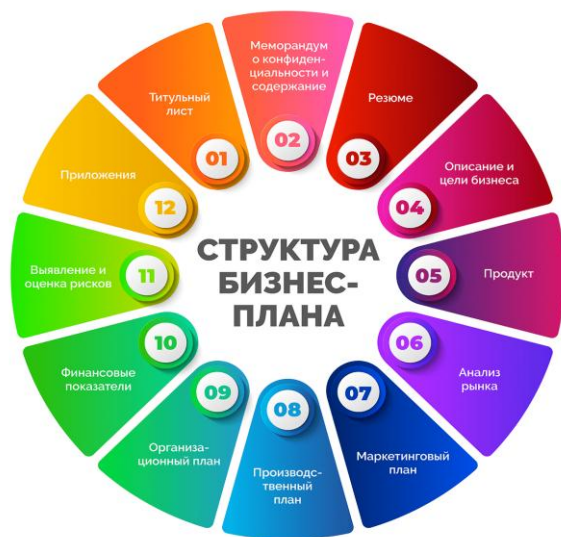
СТРУКТУРА БИЗНЕС-ПЛАНА

Титульный лист
01

Меморандум о конфиденциальности и содержание
02

Резюме
03

Описание и цели бизнеса
04

Продукт
05

Анализ рынка
06

Маркетинговый план
07

Производственный план
08

Организационный план
09

Финансовые показатели
10

Выявление и оценка рисков
11

Приложения
12